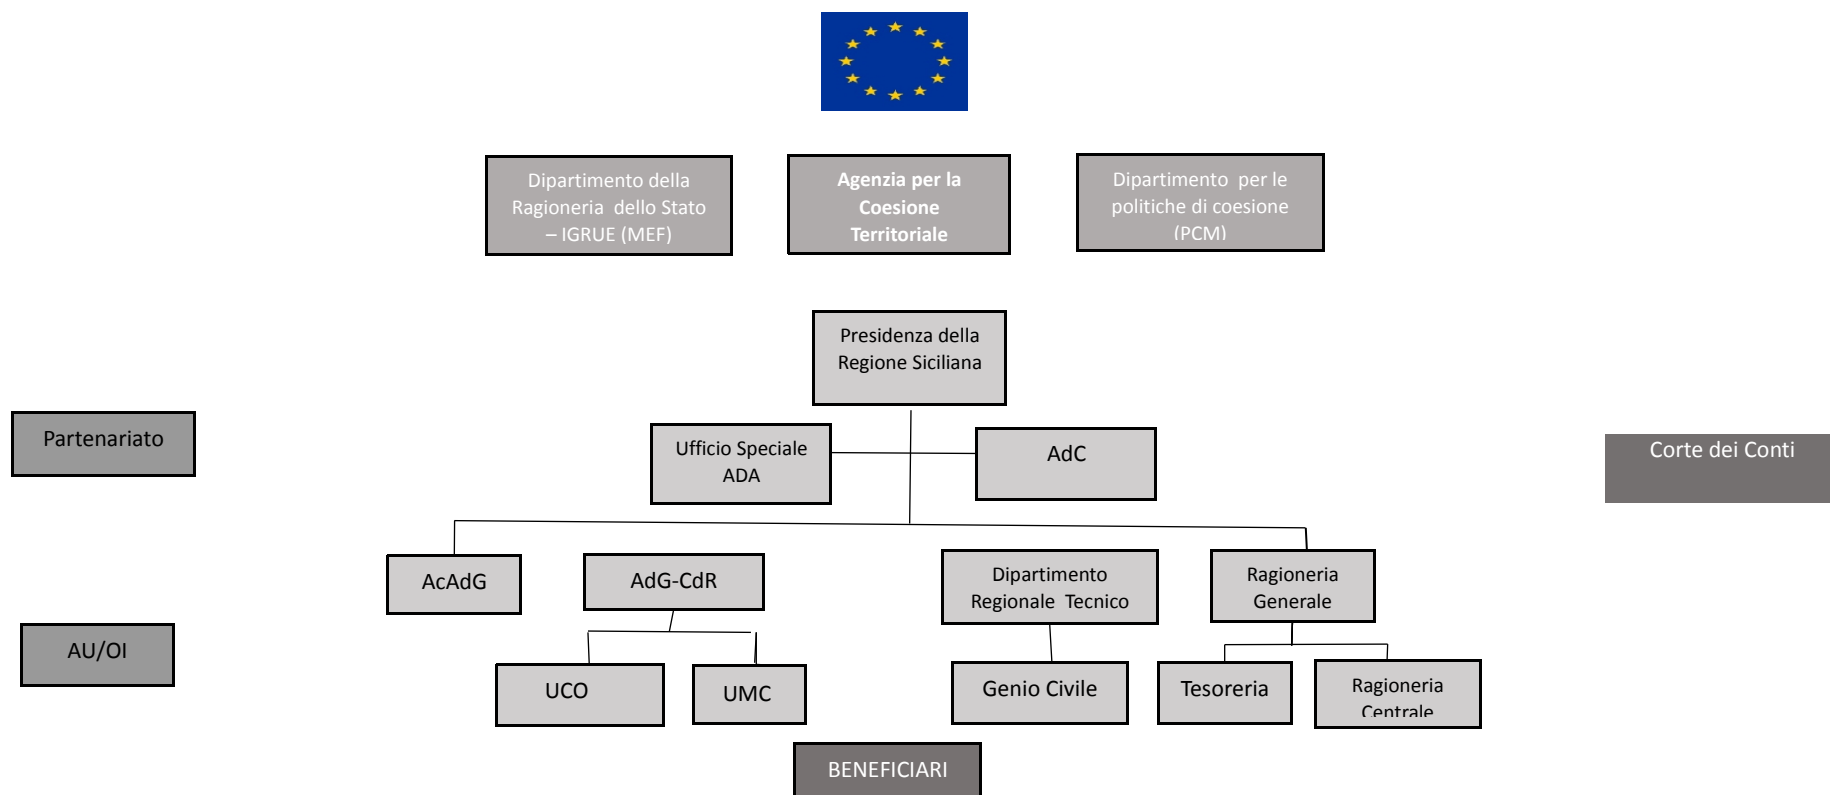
Dipartimento della Ragioneria dello Stato – IGRUE (MEF)

Agenzia per la Coesione Territoriale

Dipartimento per le politiche di coesione (PCM)

Presidenza della Regione Siciliana

Partenariato

Ufficio Speciale ADA

AdC

Corte dei Conti

AcAdG

AdG-CdR

Dipartimento Regionale Tecnico

Ragioneria Generale

AU/OI

UCO

UMC

Genio Civile

Tesoreria

Ragioneria Centrale

BENEFICIARI